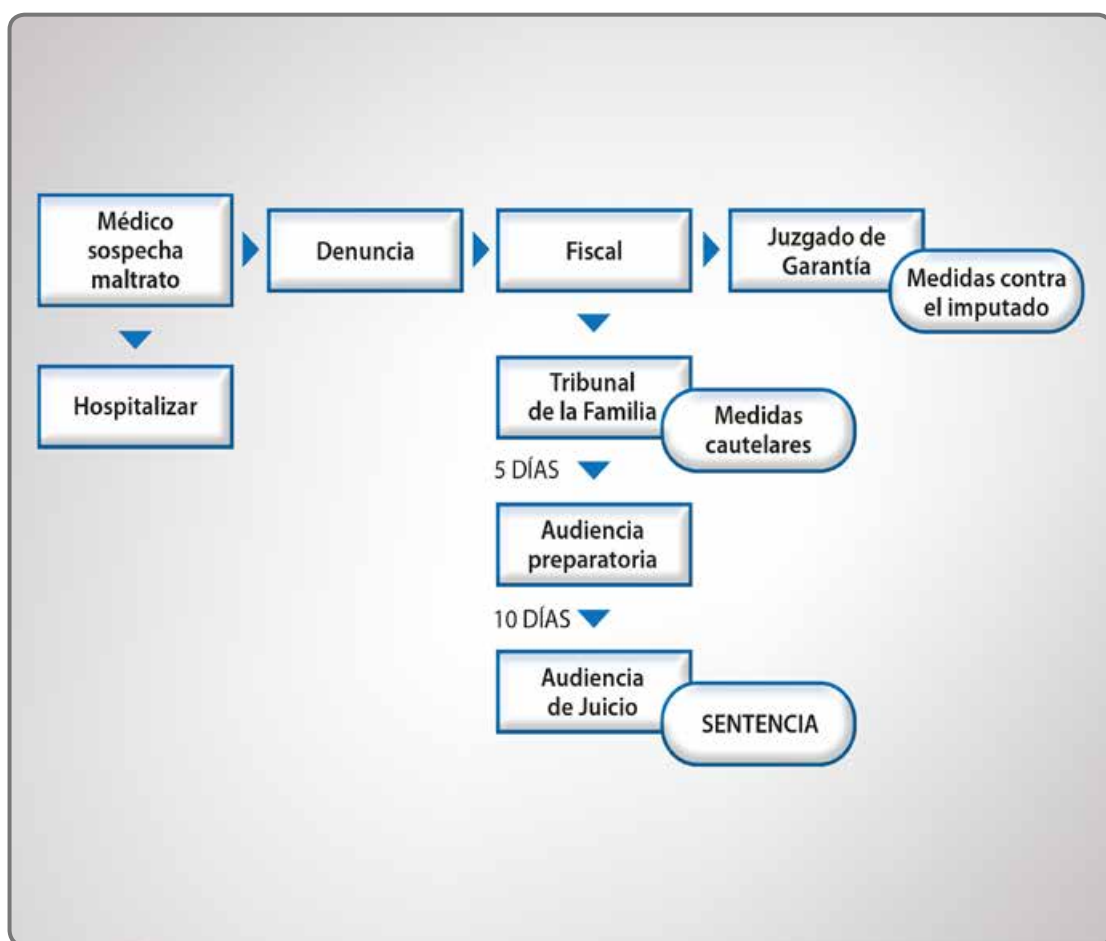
Médico sospecha maltrato

Denuncia

Fiscal

Juzgado de Garantía

Medidas contra el imputado

Hospitalizar

Tribunal de la Familia

Medidas cautelares

5 DÍAS

Audiencia preparatoria

10 DÍAS

Audiencia de Juicio

SENTENCIA